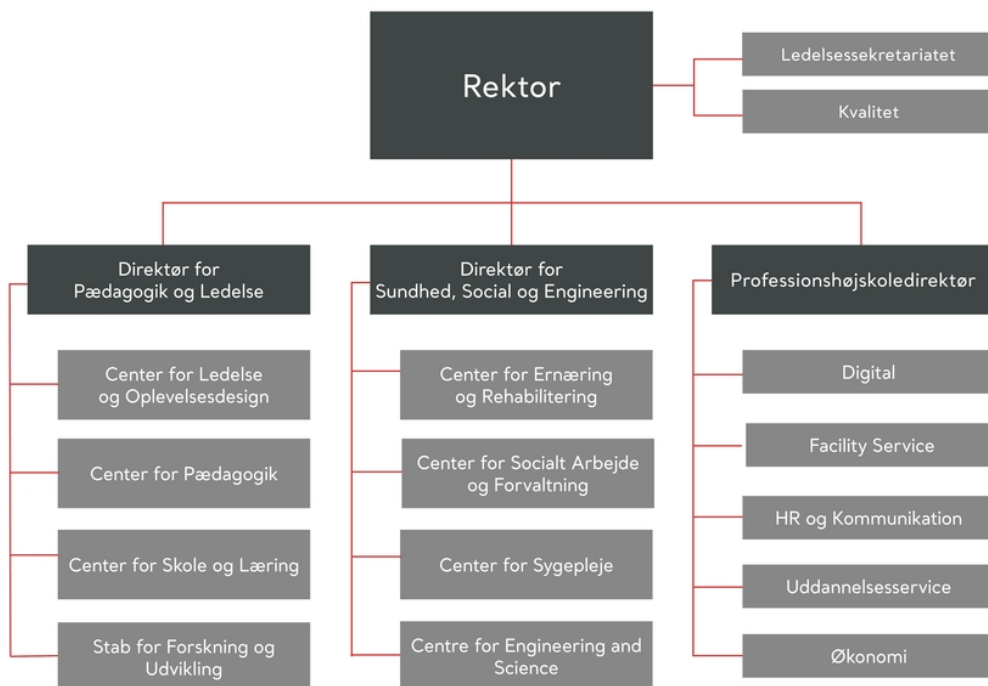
Rektor

Ledelsessekretariatet

Kvalitet

Direktør for Pædagogik og Ledelse

Center for Ledelse og Oplevelsesdesign

Center for Pædagogik

Center for Skole og Læring

Stab for Forskning og Udvikling

Direktør for Sundhed, Social og Engineering

Center for Ernæring og Rehabilitering

Center for Socialt Arbejde og Forvaltning

Center for Sygepleje

Centre for Engineering and Science

Professionshøjskoledirektør

Digital

Facility Service

HR og Kommunikation

Uddannelsesservice

Økonomi